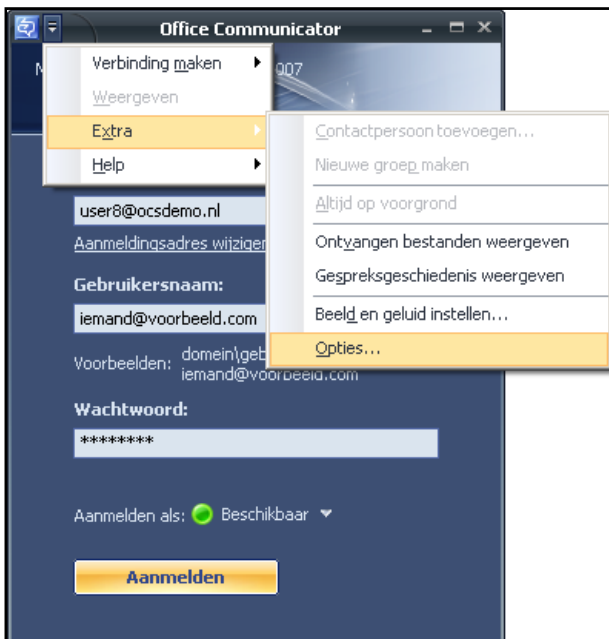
Office Communicator

Verbinding maken
Weergeven
Extra
Help

M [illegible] 007

Contactpersoon toevoegen...
Nieuwe groep maken
Altijd op voorgrond
Ontvangen bestanden weergeven
Gespreksgeschiedenis weergeven
Beeld en geluid instellen...
Opties...

user8@ocsdemo.nl
Aanmeldingsadres wijzigen

Gebruikersnaam:
iemand@voorbeeld.com
Voorbeelden: domein\geb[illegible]
iemand@voorbeeld.com

Wachtwoord:
********

Aanmelden als: Beschikbaar

Aanmelden